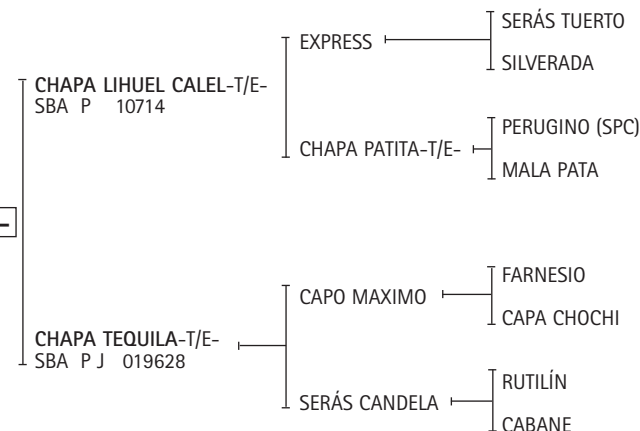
CHAPA LIHUEL CALEL-T/E-
SBA P 10714

EXPRESS

SERÁS TUERTO

SILVERADA

CHAPA PATITA-T/E-

PERUGINO (SPC)

MALA PATA

CHAPA TEQUILA-T/E-
SBA P J 019628

CAPO MAXIMO

FARNESIO

CAPA CHOCHI

SERÁS CANDELA

RUTILÍN

CABANE